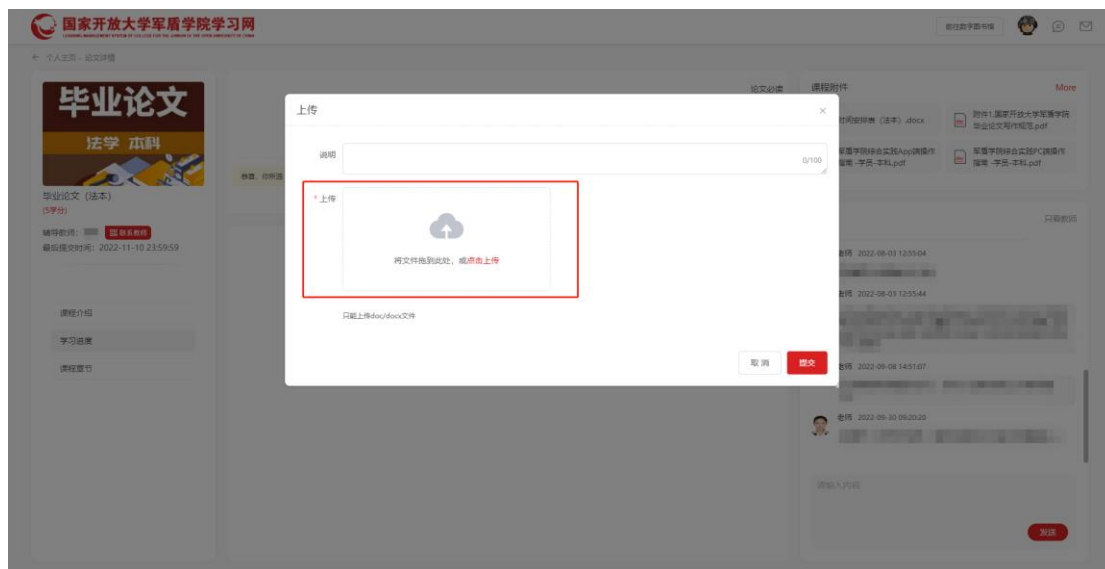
国家开放大学军盾学院学习网

前往数字图书馆

← 个人主页 - 论文详情

毕业论文

法学 本科

毕业论文（法本）

(5学分)

辅导教师：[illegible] 联系教师

最后提交时间：2022-11-10 23:59:59

课程介绍

学习进度

课程章节

论文必读

课程附件

More

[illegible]时间安排表（法本）.docx

附件1.国家开放大学军盾学院毕业论文写作规范.pdf

军盾学院综合实践App端操作指南 -学员-本科.pdf

军盾学院综合实践PC端操作指南 -学员-本科.pdf

只看教师

老师 2022-08-03 12:55:04

老师 2022-08-03 12:55:44

老师 2022-09-08 14:51:07

老师 2022-09-30 09:20:20

请输入内容

发送

上传

说明

0/100

* 上传

将文件拖到此处，或点击上传

只能上传doc/docx文件

取 消

提交